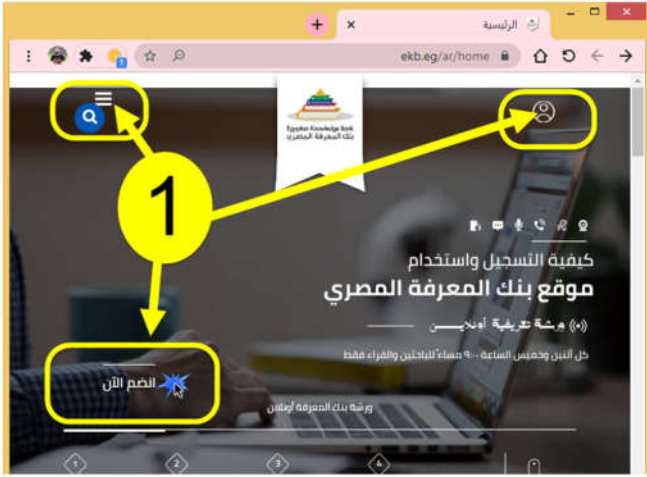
الرئيسية
ekb.eg/ar/home
Egyptian Knowledge Bank
بنك المعرفة المصري
1
كيفية التسجيل واستخدام
موقع بنك المعرفة المصري
ورشة تعريفية أونلاين
كل أثنين وخميس الساعة ٩:٠٠ مساءً للباحثين والقراء فقط
انضم الآن
ورشة بنك المعرفة أونلاين
1
2
3
4